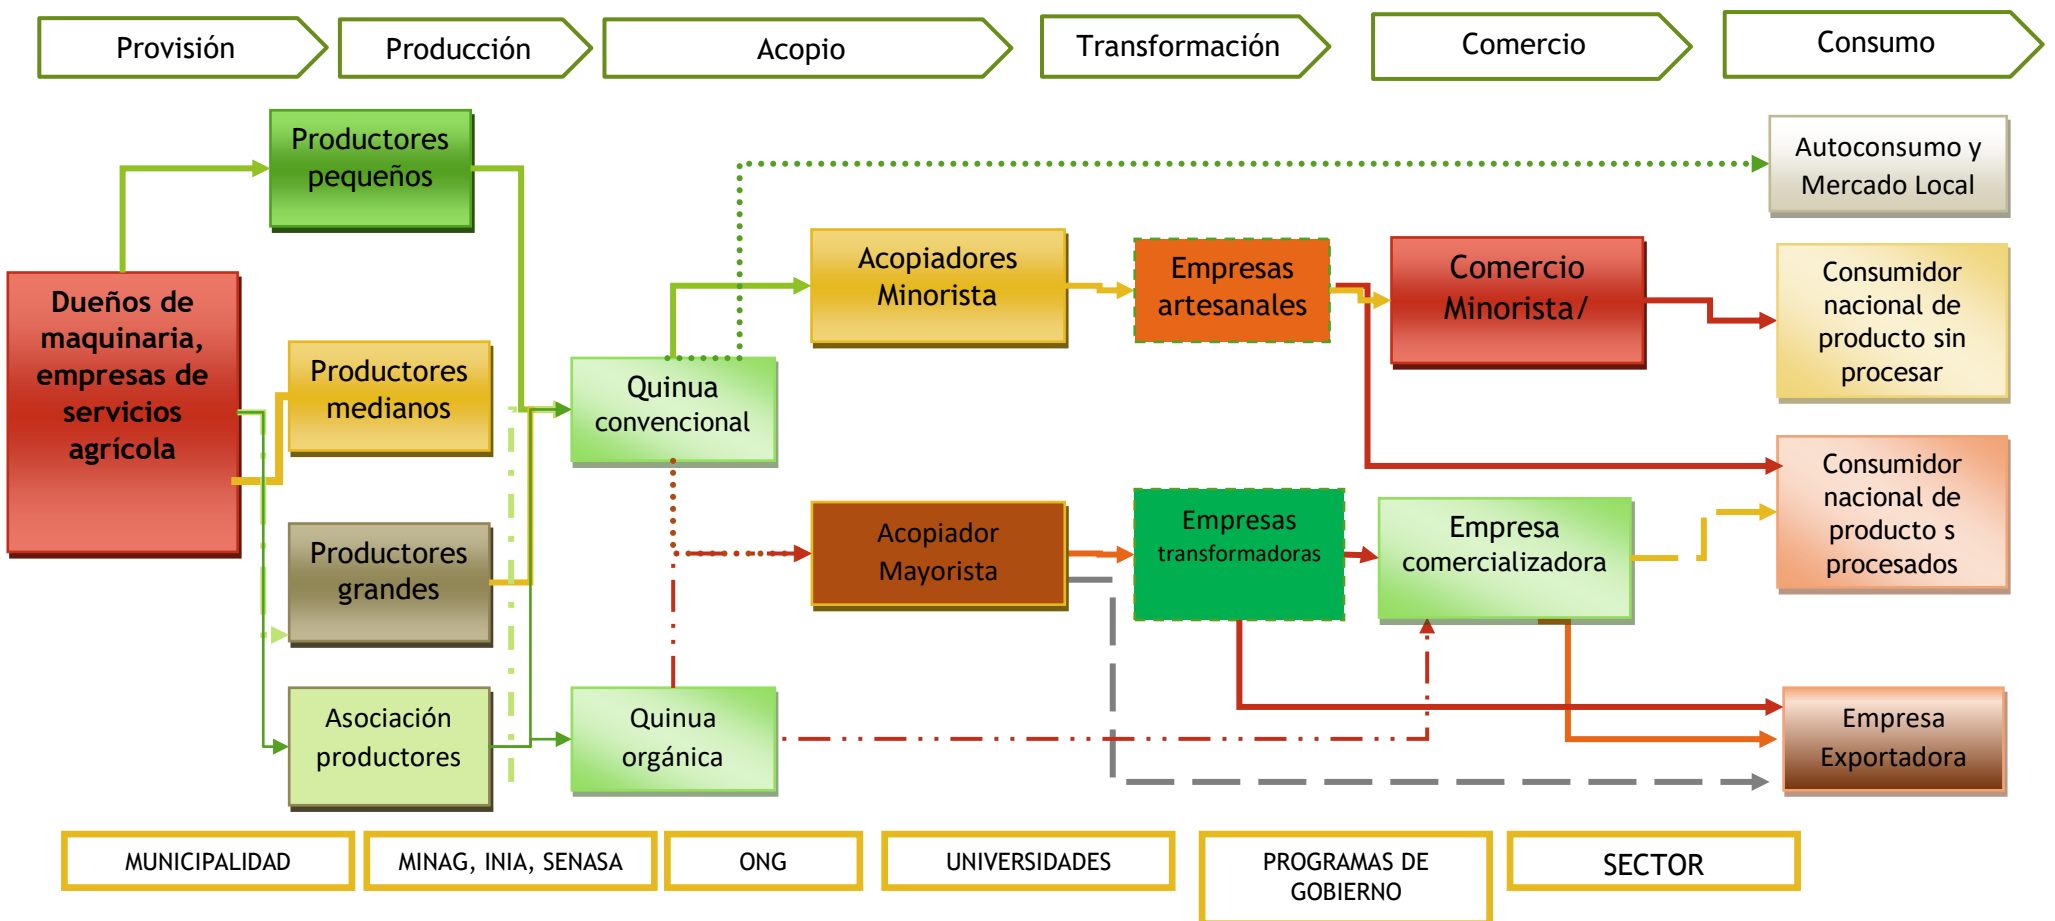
Provisión

Producción

Acopio

Transformación

Comercio

Consumo

Productores pequeños

Autoconsumo y Mercado Local

Dueños de maquinaria, empresas de servicios agrícola

Acopiadores Minorista

Empresas artesanales

Comercio Minorista/

Consumidor nacional de producto sin procesar

Productores medianos

Quinua convencional

Consumidor nacional de producto s procesados

Productores grandes

Acopiador Mayorista

Empresas transformadoras

Empresa comercializadora

Asociación productores

Quinua orgánica

Empresa Exportadora

MUNICIPALIDAD

MINAG, INIA, SENASA

ONG

UNIVERSIDADES

PROGRAMAS DE GOBIERNO

SECTOR